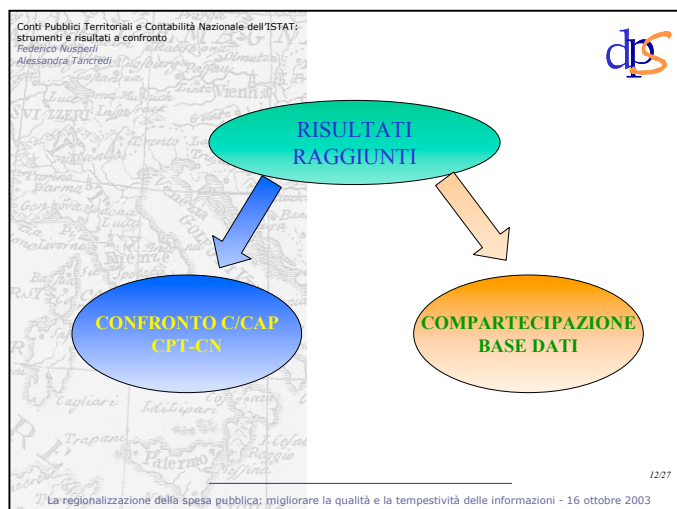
Conti Pubblici Territoriali e Contabilità Nazionale dell'ISTAT: strumenti e risultati a confronto
Federico Nusperli
Alessandra Tancredi

dps

RISULTATI RAGGIUNTI

CONFRONTO C/CAP
CPT-CN

COMPARTECIPAZIONE
BASE DATI

12/27

La regionalizzazione della spesa pubblica: migliorare la qualità e la tempestività delle informazioni - 16 ottobre 2003